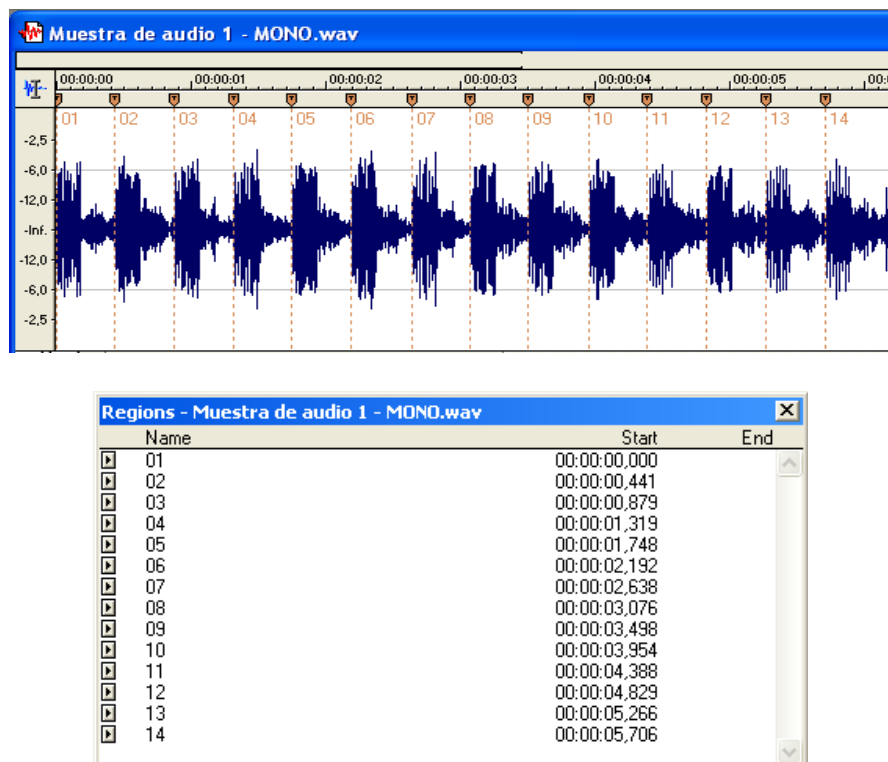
Muestra de audio 1 - MONO.wav

00:00:00 00:00:01 00:00:02 00:00:03 00:00:04 00:00:05 00:0

01 02 03 04 05 06 07 08 09 10 11 12 13 14

-2,5
-6,0
-12,0
-Inf.
-12,0
-6,0
-2,5

Regions - Muestra de audio 1 - MONO.wav

| Name | Start | End |
|---|---|---|
| 01 | 00:00:00,000 | |
| 02 | 00:00:00,441 | |
| 03 | 00:00:00,879 | |
| 04 | 00:00:01,319 | |
| 05 | 00:00:01,748 | |
| 06 | 00:00:02,192 | |
| 07 | 00:00:02,638 | |
| 08 | 00:00:03,076 | |
| 09 | 00:00:03,498 | |
| 10 | 00:00:03,954 | |
| 11 | 00:00:04,388 | |
| 12 | 00:00:04,829 | |
| 13 | 00:00:05,266 | |
| 14 | 00:00:05,706 | |